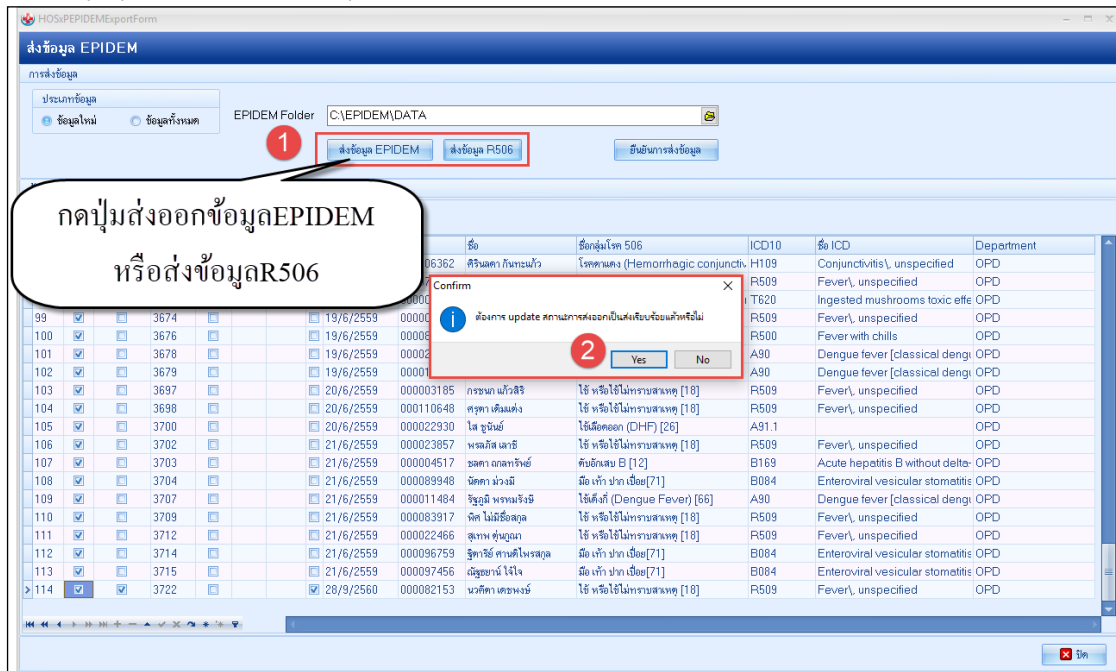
HOSxPEPIDEMExportForm

ส่งข้อมูล EPIDEM

การส่งข้อมูล

ประเภทข้อมูล
ข้อมูลใหม่
ข้อมูลทั้งหมด

EPIDEM Folder C:\EPIDEM\DATA

1

ส่งข้อมูล EPIDEM
ส่งข้อมูล R506
ยืนยันการส่งข้อมูล

กดปุ่มส่งออกข้อมูลEPIDEM
หรือส่งข้อมูลR506

| | | | | | | | ชื่อ | ชื่อกลุ่มโรค 506 | ICD10 | ชื่อ ICD | Department |
|---|---|---|---|---|---|---|---|---|---|---|---|
| | | | | | | 06362 | ศิรินดา กันทะแก้ว | โรคตาแดง (Hemorrhagic conjuncti | H109 | Conjunctivitis\, unspecified | OPD |
| | | | | | | | | | R509 | Fever\, unspecified | OPD |
| | | | | | | 0000 | | | T620 | Ingested mushrooms toxic effe | OPD |
| 99 | ☑ | ☐ | 3674 | ☐ | ☐ 19/6/2559 | 00000 | | | R509 | Fever\, unspecified | OPD |
| 100 | ☑ | ☐ | 3676 | ☐ | ☐ 19/6/2559 | 00008 | | | R500 | Fever with chills | OPD |
| 101 | ☑ | ☐ | 3678 | ☐ | ☐ 19/6/2559 | 00002 | | | A90 | Dengue fever [classical deng | OPD |
| 102 | ☑ | ☐ | 3679 | ☐ | ☐ 19/6/2559 | 00001 | | | A90 | Dengue fever [classical deng | OPD |
| 103 | ☑ | ☐ | 3697 | ☐ | ☐ 20/6/2559 | 000003185 | กรชนก แก้วสิริ | ไข้ หรือไข้ไม่ทราบสาเหตุ [18] | R509 | Fever\, unspecified | OPD |
| 104 | ☑ | ☐ | 3698 | ☐ | ☐ 20/6/2559 | 000110648 | ศรุตา เต็มแต่ง | ไข้ หรือไข้ไม่ทราบสาเหตุ [18] | R509 | Fever\, unspecified | OPD |
| 105 | ☑ | ☐ | 3700 | ☐ | ☐ 20/6/2559 | 000022930 | ไล ชูนันย์ | ไข้เลือดออก (DHF) [26] | A91.1 | | OPD |
| 106 | ☑ | ☐ | 3702 | ☐ | ☐ 21/6/2559 | 000023857 | พรผลิส เลาธิ | ไข้ หรือไข้ไม่ทราบสาเหตุ [18] | R509 | Fever\, unspecified | OPD |
| 107 | ☑ | ☐ | 3703 | ☐ | ☐ 21/6/2559 | 000004517 | ชดดา ถกลทรัพย์ | ตับอักเสบ B [12] | B169 | Acute hepatitis B without delta- | OPD |
| 108 | ☑ | ☐ | 3704 | ☐ | ☐ 21/6/2559 | 000089948 | นัดตา ม่วงมี | มือ เท้า ปาก เปื่อย[71] | B084 | Enteroviral vesicular stomatitis | OPD |
| 109 | ☑ | ☐ | 3707 | ☐ | ☐ 21/6/2559 | 000011484 | รัฐภูมิ พรหมรังษี | ไข้เด็งกี่ (Dengue Fever) [66] | A90 | Dengue fever [classical deng | OPD |
| 110 | ☑ | ☐ | 3709 | ☐ | ☐ 21/6/2559 | 000083917 | พิต ไม่มีชื่อสกุล | ไข้ หรือไข้ไม่ทราบสาเหตุ [18] | R509 | Fever\, unspecified | OPD |
| 111 | ☑ | ☐ | 3712 | ☐ | ☐ 21/6/2559 | 000022466 | สุเทพ คุ่นฤณา | ไข้ หรือไข้ไม่ทราบสาเหตุ [18] | R509 | Fever\, unspecified | OPD |
| 112 | ☑ | ☐ | 3714 | ☐ | ☐ 21/6/2559 | 000096759 | ฐิตารีย์ ศานติไพรสกุล | มือ เท้า ปาก เปื่อย[71] | B084 | Enteroviral vesicular stomatitis | OPD |
| 113 | ☑ | ☐ | 3715 | ☐ | ☐ 21/6/2559 | 000097456 | ณัฐชยาน์ ไจ้ใจ | มือ เท้า ปาก เปื่อย[71] | B084 | Enteroviral vesicular stomatitis | OPD |
| >114 | ☑ | ☑ | 3722 | ☐ | ☑ 28/9/2560 | 000082153 | นวคีตา เดชพงษ์ | ไข้ หรือไข้ไม่ทราบสาเหตุ [18] | R509 | Fever\, unspecified | OPD |

Confirm
ต้องการ update สถานะการส่งออกเป็นส่งเรียบร้อยแล้วหรือไม่
2
Yes
No

ปิด